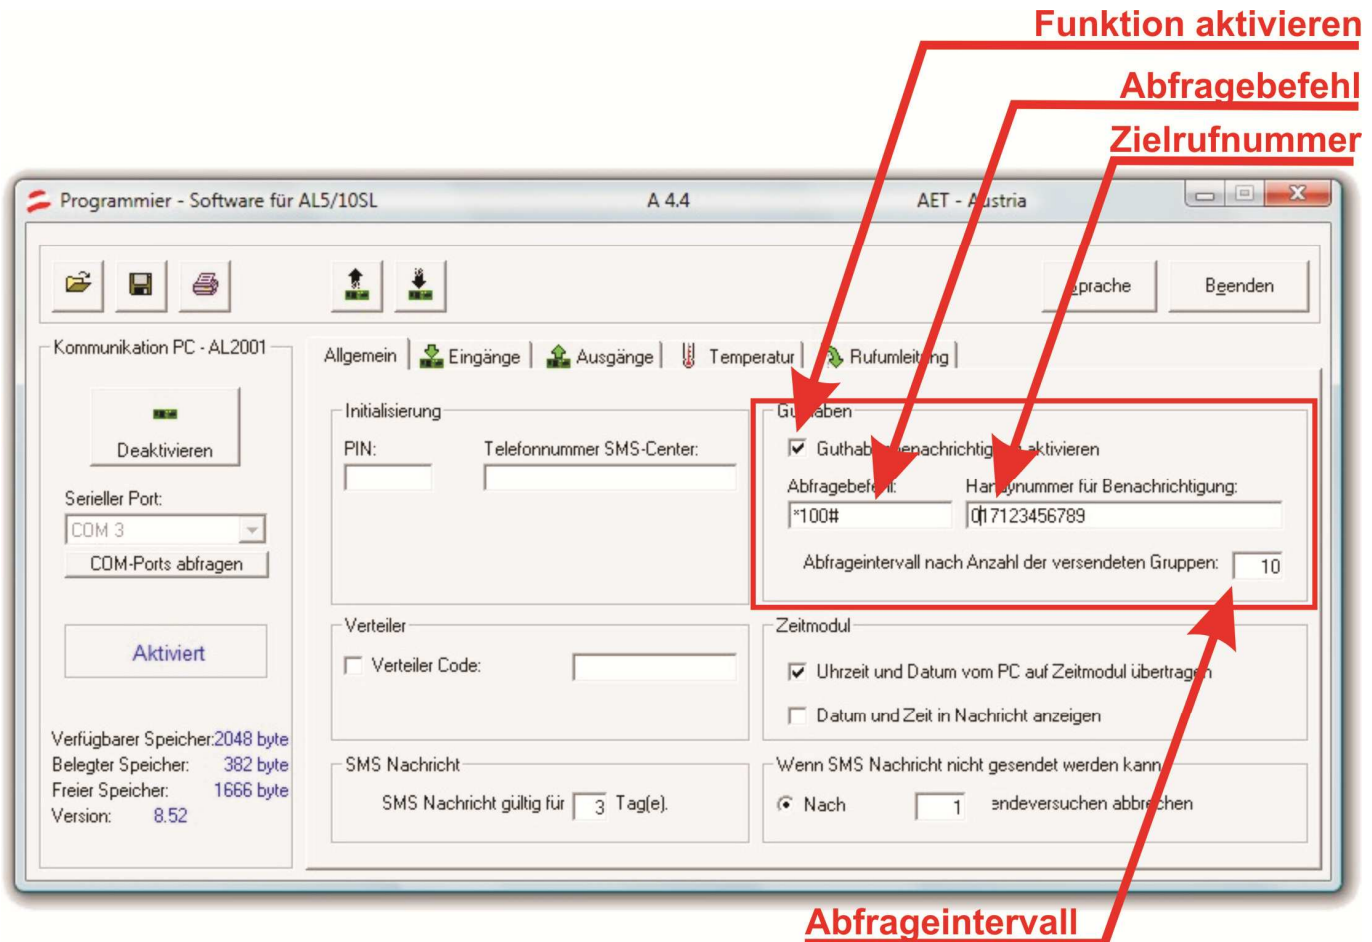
Funktion aktivieren

Abfragebefehl

Zielrufnummer

Programmier - Software für AL5/10SL A 4.4 AET - Austria

Sprache Beenden

Kommunikation PC - AL2001

Deaktivieren

Serieller Port:

COM 3

COM-Ports abfragen

Aktiviert

Verfügbarer Speicher: 2048 byte
Belegter Speicher: 382 byte
Freier Speicher: 1666 byte
Version: 8.52

Allgemein | Eingänge | Ausgänge | Temperatur | Rufumleit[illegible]ng

Initialisierung

PIN:

Telefonnummer SMS-Center:

Gu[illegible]aben

Guthab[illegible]enachrichtig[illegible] aktivieren

Abfragebef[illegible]l:

*100#

Han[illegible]ynummer für Benachrichtigung:

0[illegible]17123456789

Abfrageintervall nach Anzahl der versendeten Gruppen: 10

Verteiler

Verteiler Code:

Zeitmodul

Uhrzeit und Datum vom PC auf Zeitmodul übertrage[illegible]

Datum und Zeit in Nachricht anzeigen

SMS Nachricht

SMS Nachricht gültig für 3 Tag(e).

Wenn SMS Nachricht nicht gesendet werden kann

Nach 1 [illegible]endeversuchen abbr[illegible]chen

Abfrageintervall